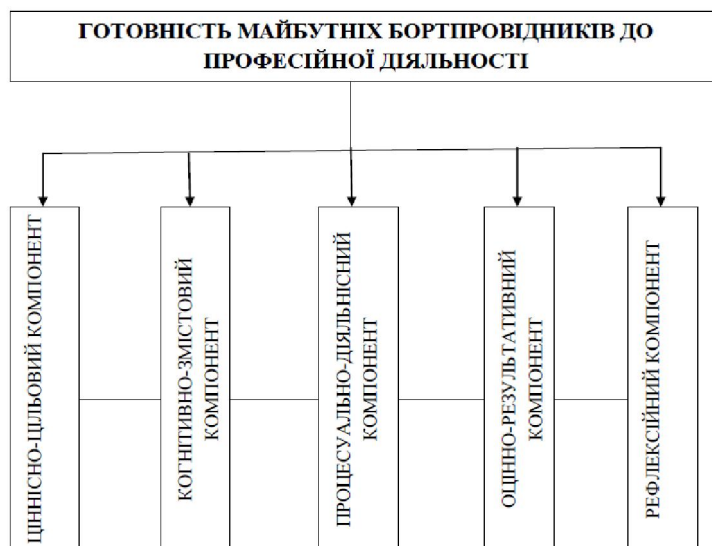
ГОТОВНІСТЬ МАЙБУТНІХ БОРТПРОВІДНИКІВ ДО ПРОФЕСІЙНОЇ ДІЯЛЬНОСТІ

ЦІННІСНО-ЦІЛЬОВИЙ КОМПОНЕНТ

КОГНІТИВНО-ЗМІСТОВИЙ КОМПОНЕНТ

ПРОЦЕСУАЛЬНО-ДІЯЛЬНІСНИЙ КОМПОНЕНТ

ОЦІННО-РЕЗУЛЬТАТИВНИЙ КОМПОНЕНТ

РЕФЛЕКСІЙНИЙ КОМПОНЕНТ